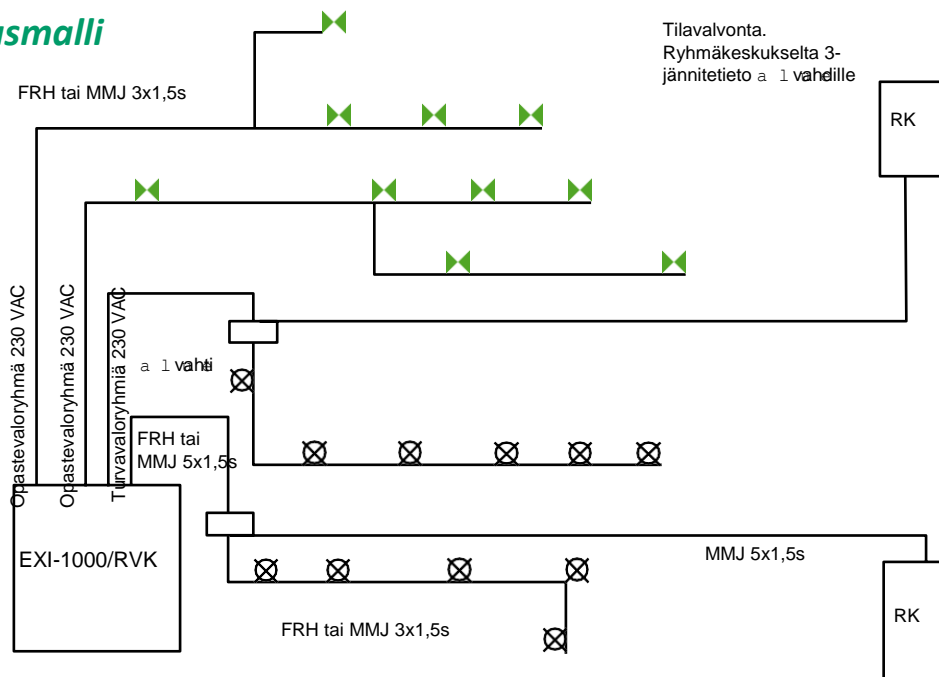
usmalli

Tilavalvonta. Ryhmäkeskukselta 3-jännitetieto a l vahdille

FRH tai MMJ 3x1,5s

RK

Opastevaloryhmä 230 VAC

Opastevaloryhmä 230 VAC

Turvavaloryhmiä 230 VAC

a l vahti

FRH tai MMJ 5x1,5s

EXI-1000/RVK

MMJ 5x1,5s

RK

FRH tai MMJ 3x1,5s